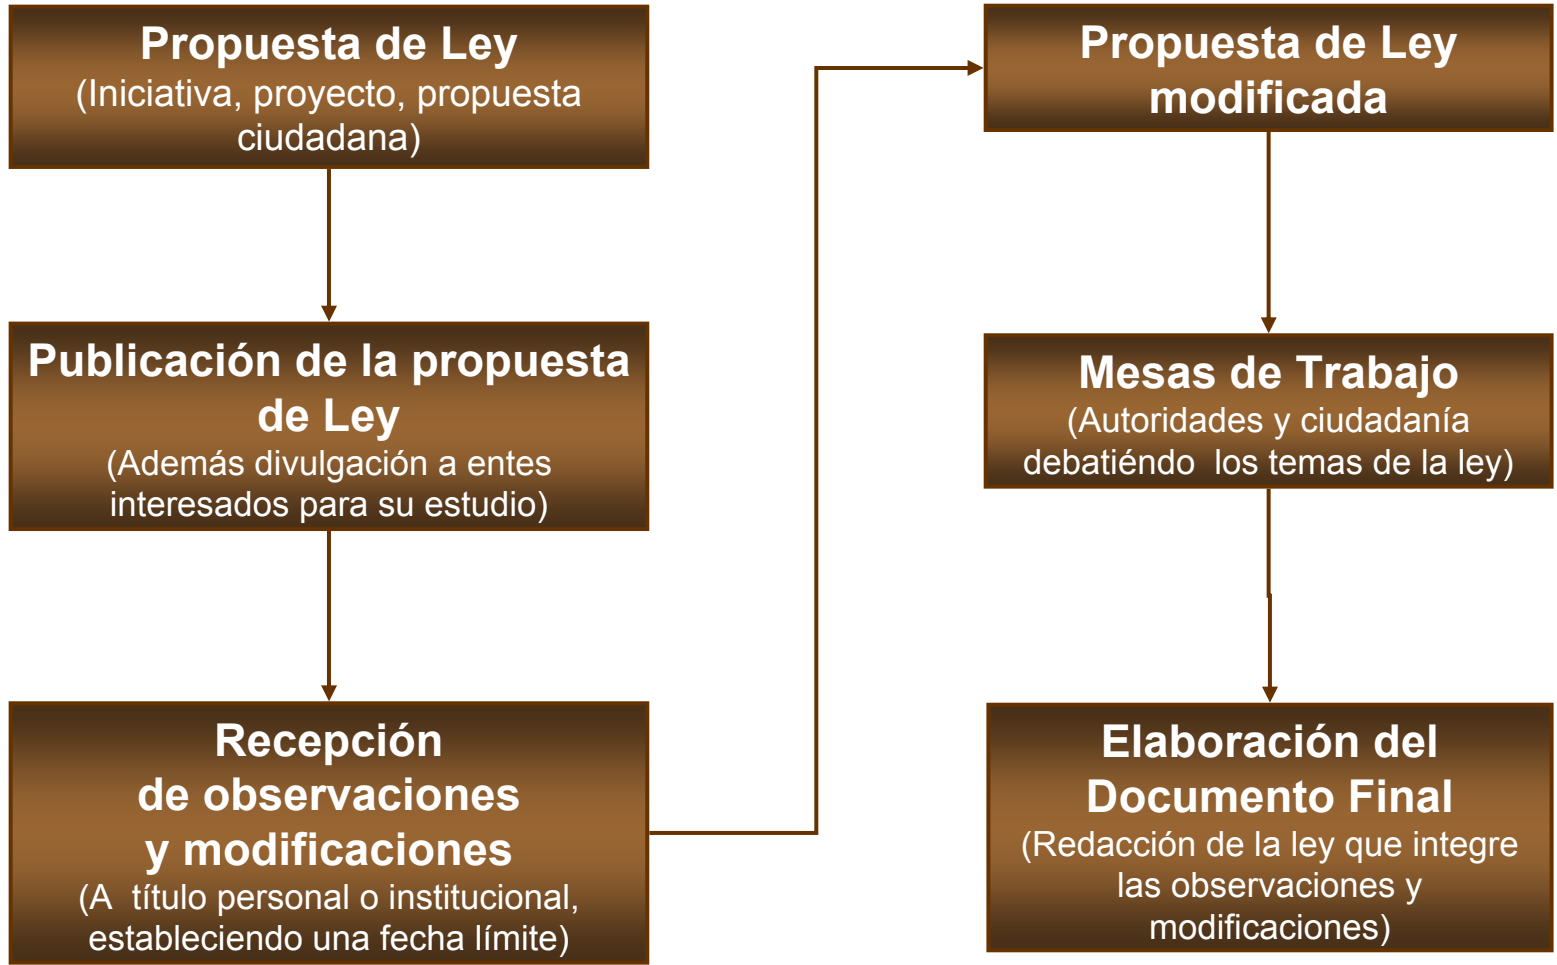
Propuesta de Ley
(Iniciativa, proyecto, propuesta ciudadana)

Publicación de la propuesta de Ley
(Además divulgación a entes interesados para su estudio)

Recepción de observaciones y modificaciones
(A título personal o institucional, estableciendo una fecha límite)

Propuesta de Ley modificada

Mesas de Trabajo
(Autoridades y ciudadanía debatiéndo los temas de la ley)

Elaboración del Documento Final
(Redacción de la ley que integre las observaciones y modificaciones)